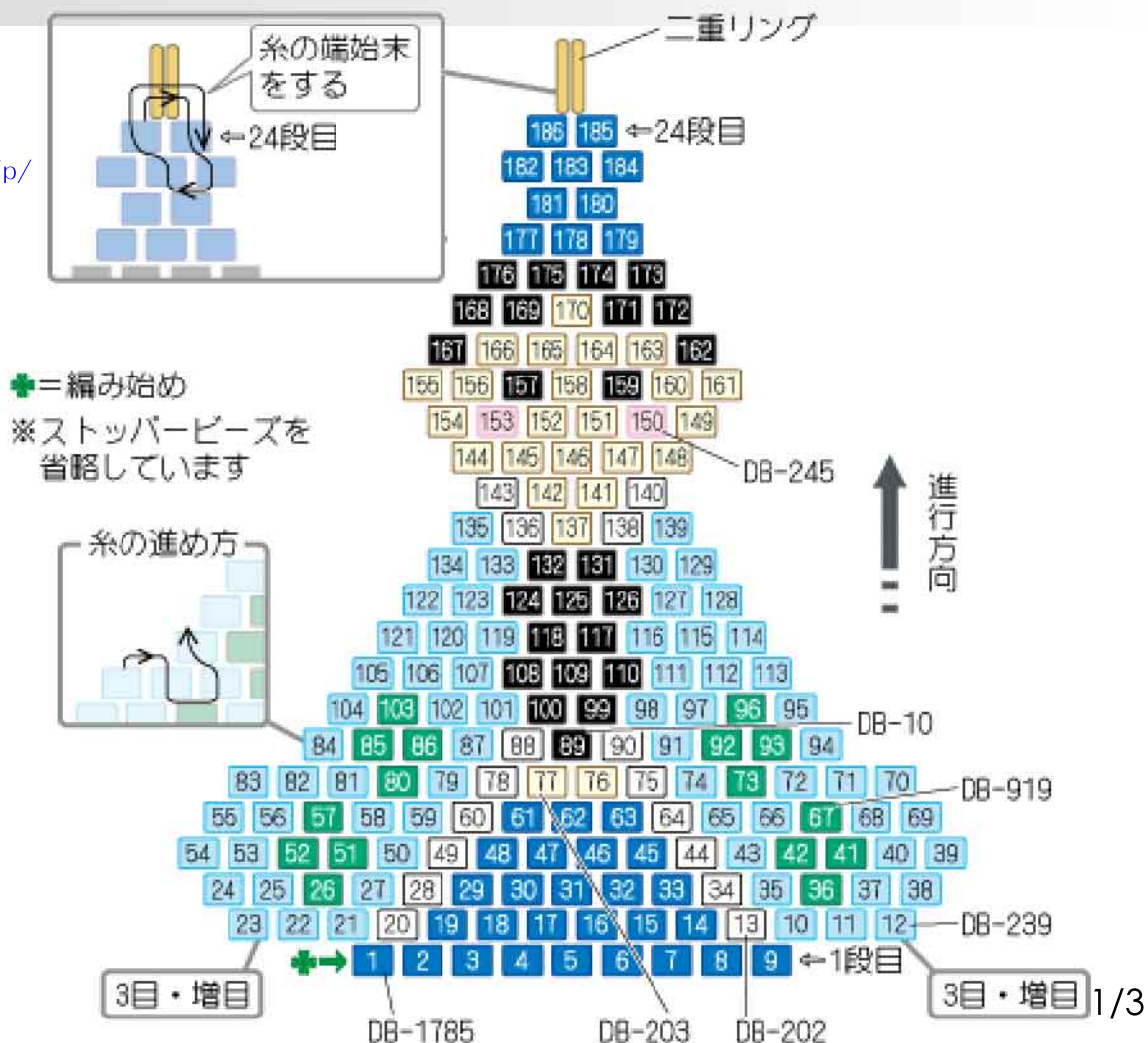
p/

糸の端始末をする

⇐24段目

二重リング

186 185 ⇐24段目
162 183 184
181 180
177 178 179
176 175 174 173
168 169 170 171 172
167 166 165 164 163 162
155 156 157 158 159 160 161
154 153 152 151 150 149
144 145 146 147 148
143 142 141 140
135 136 137 138 139
134 133 132 131 130 129
122 123 124 125 126 127 128
121 120 119 118 117 116 115 114
105 106 107 108 109 110 111 112 113
104 103 102 101 100 99 98 97 96 95
84 85 86 87 88 89 90 91 92 93 94
83 82 81 80 79 78 77 76 75 74 73 72 71 70
55 56 57 58 59 60 61 62 63 64 65 66 67 68 69
54 53 52 51 50 49 48 47 46 45 44 43 42 41 40 39
24 25 26 27 28 29 30 31 32 33 34 35 36 37 38
23 22 21 20 19 18 17 16 15 14 13 10 11 12
1 2 3 4 5 6 7 8 9 ⇐1段目

✤=編み始め
※ストッパービーズを省略しています

糸の進め方

DB-245
進行方向
DB-10
DB-919
DB-239
3目・増目
3目・増目
DB-1785
DB-203
DB-202
1/3